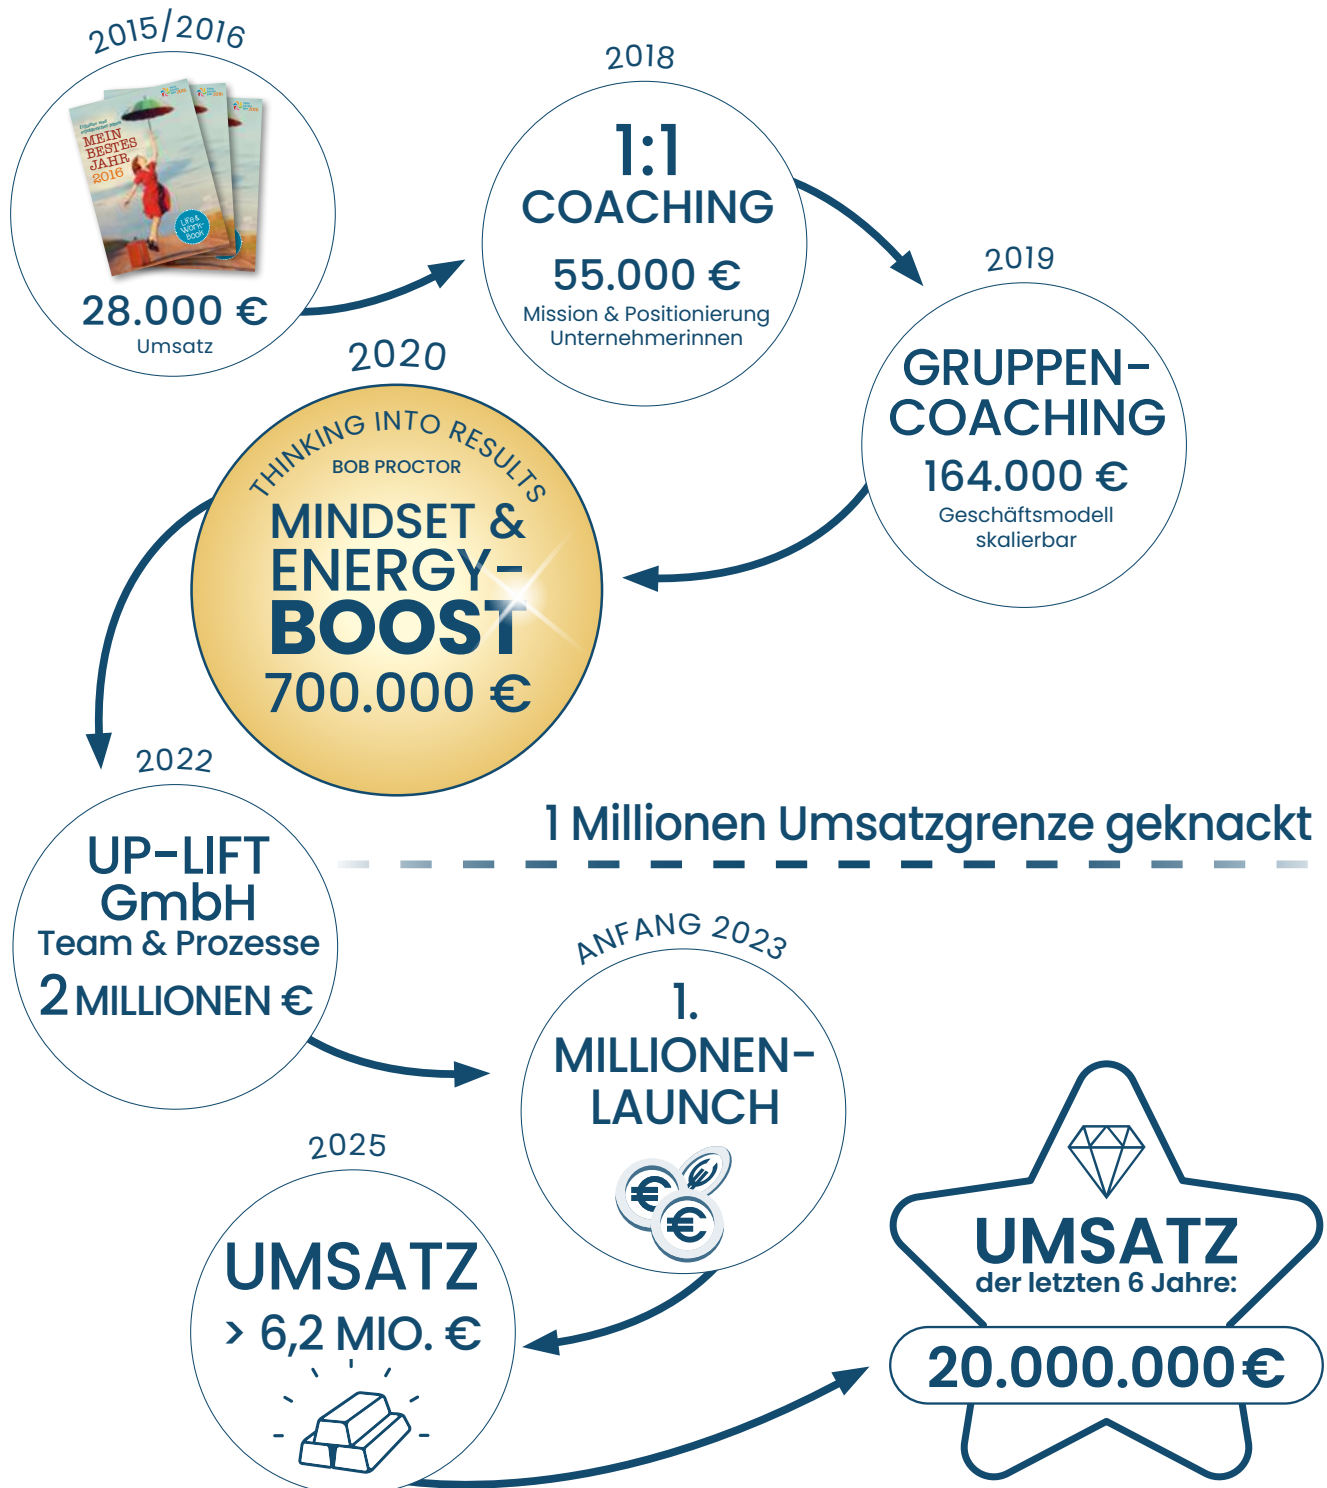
2015/2016

MEIN BESTES JAHR 2016

Life & Work-Book

28.000 €
Umsatz

2018

1:1
COACHING
55.000 €
Mission & Positionierung
Unternehmerinnen

2019

GRUPPEN-
COACHING
164.000 €
Geschäftsmodell
skalierbar

2020

THINKING INTO RESULTS
BOB PROCTOR
MINDSET &
ENERGY-
BOOST
700.000 €

2022

UP-LIFT
GmbH
Team & Prozesse
2 MILLIONEN €

1 Millionen Umsatzgrenze geknackt

ANFANG 2023

1.
MILLIONEN-
LAUNCH

2025

UMSATZ
> 6,2 MIO. €

UMSATZ
der letzten 6 Jahre:
20.000.000 €